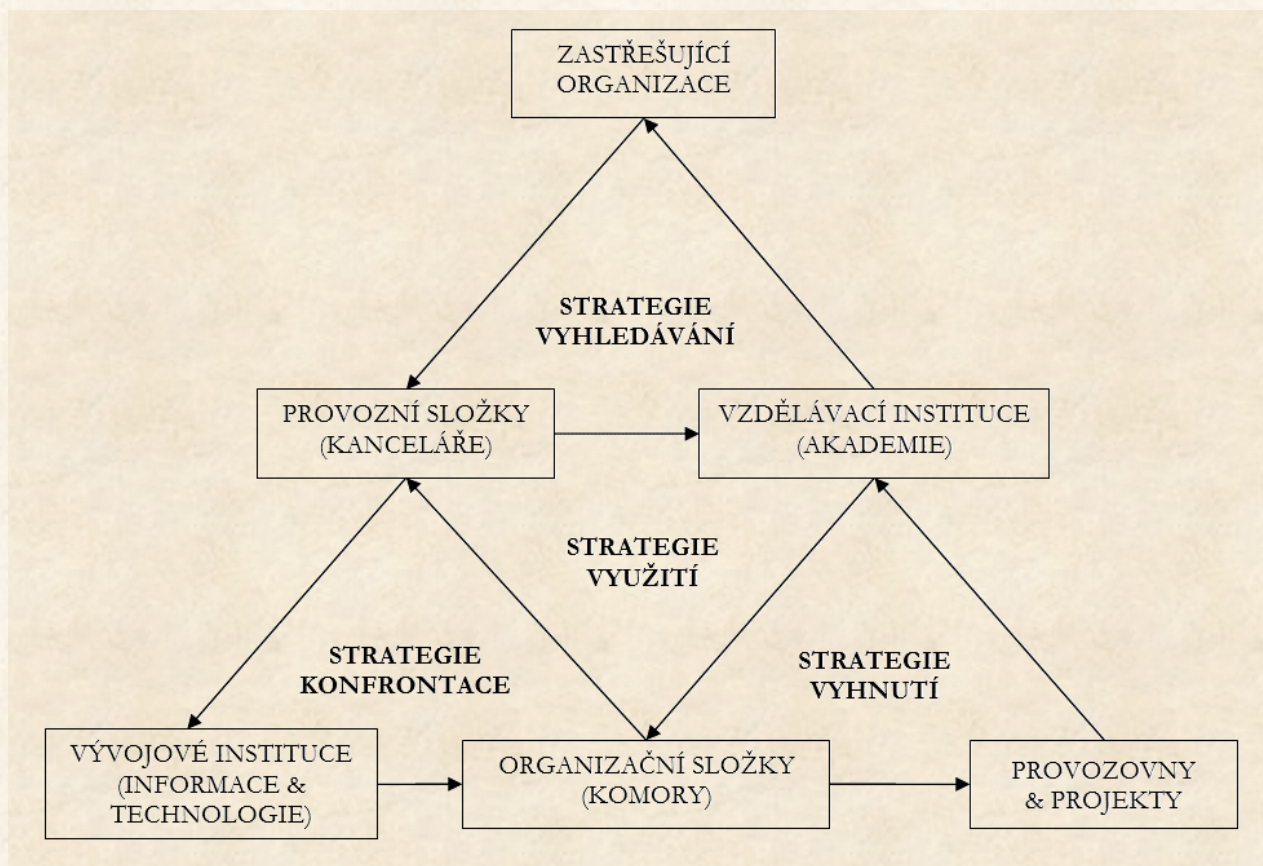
ZASTŘEŠUJÍCÍ ORGANIZACE

STRATEGIE VYHLEDÁVÁNÍ

PROVOZNÍ SLOŽKY (KANCELÁŘE)

VZDĚLÁVACÍ INSTITUCE (AKADEMIE)

STRATEGIE VYUŽITÍ

STRATEGIE KONFRONTACE

STRATEGIE VYHNUTÍ

VÝVOJOVÉ INSTITUCE (INFORMACE & TECHNOLOGIE)

ORGANIZAČNÍ SLOŽKY (KOMORY)

PROVOZOVNY & PROJEKTY